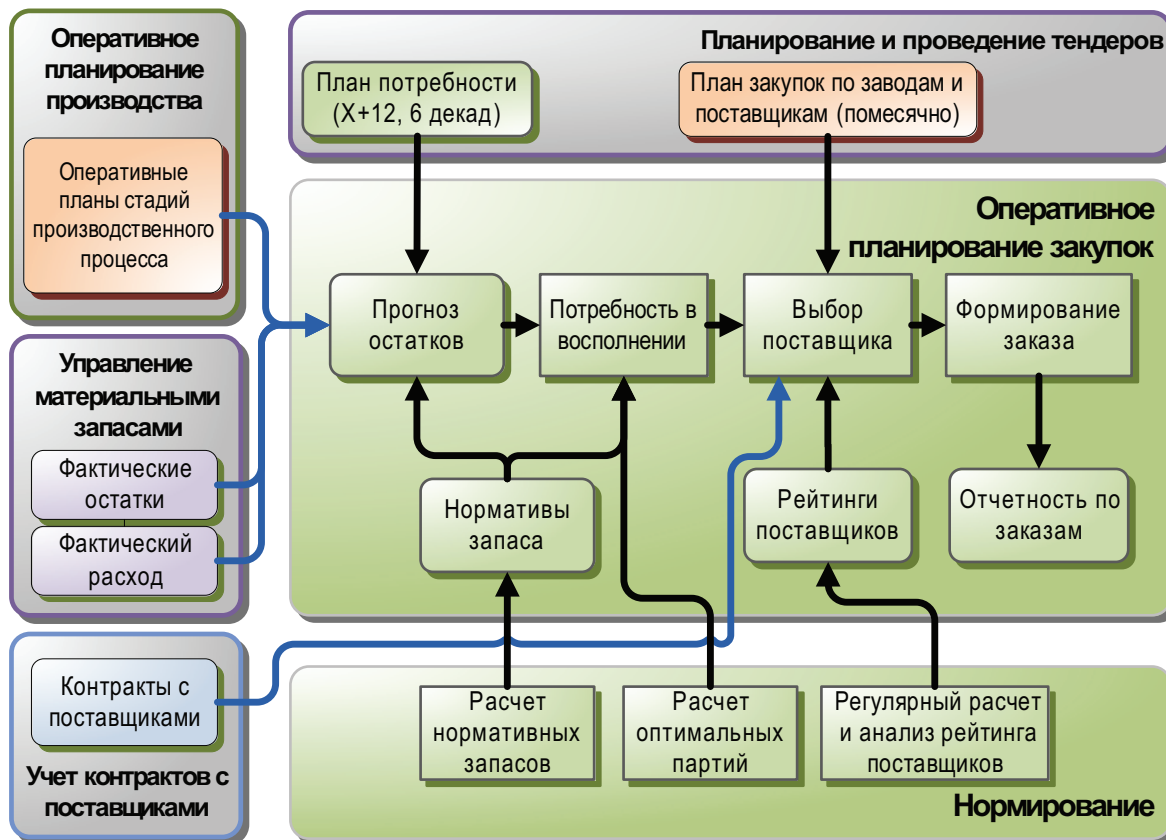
Оперативное планирование производства

Оперативные планы стадий производственного процесса

Управление материальными запасами

Фактические остатки

Фактический расход

Контракты с поставщиками

Учет контрактов с поставщиками

Планирование и проведение тендеров

План потребности (X+12, 6 декад)

План закупок по заводам и поставщикам (помесячно)

Оперативное планирование закупок

Прогноз остатков

Потребность в восполнении

Выбор поставщика

Формирование заказа

Нормативы запаса

Рейтинги поставщиков

Отчетность по заказам

Расчет нормативных запасов

Расчет оптимальных партий

Регулярный расчет и анализ рейтинга поставщиков

Нормирование